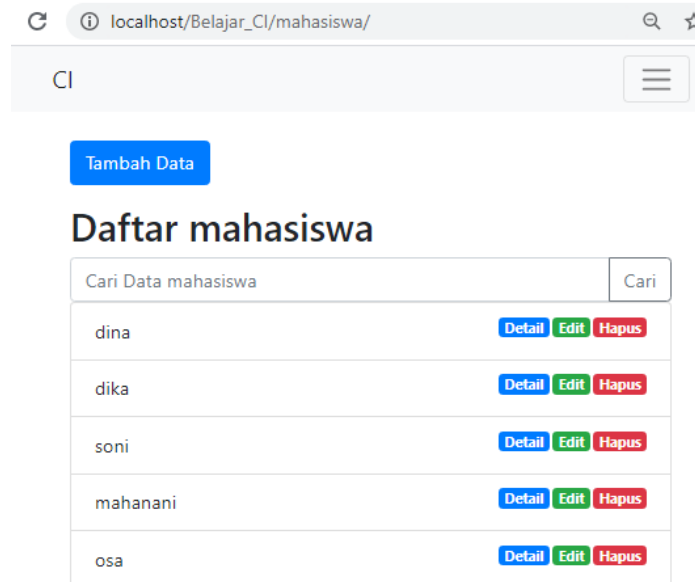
localhost/Belajar_CI/mahasiswa/

CI

Tambah Data

Daftar mahasiswa

Cari Data mahasiswa

Cari

dina Detail Edit Hapus

dika Detail Edit Hapus

soni Detail Edit Hapus

mahanani Detail Edit Hapus

osa Detail Edit Hapus